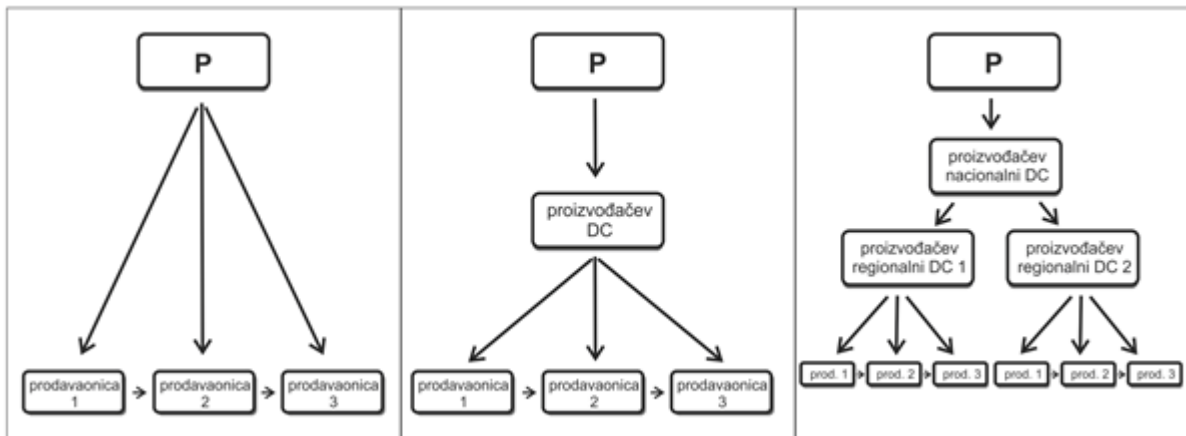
P

prodavaonica 1
prodavaonica 2
prodavaonica 3

P

proizvođačev DC

prodavaonica 1
prodavaonica 2
prodavaonica 3

P

proizvođačev nacionalni DC

proizvođačev regionalni DC 1
proizvođačev regionalni DC 2

prod. 1
prod. 2
prod. 3
prod. 1
prod. 2
prod. 3